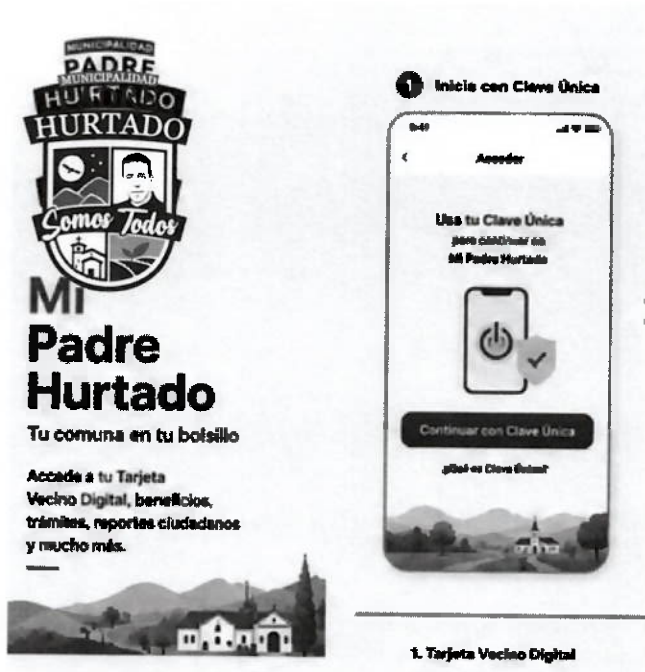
MUNICIPALIDAD
PADRE
MUNICIPALIDAD
HURTADO
HURTADO
Somos Todos

Mi
Padre
Hurtado
Tu comuna en tu bolsillo

Accede a tu Tarjeta Vecino Digital, beneficios, trámites, reportes ciudadanos y mucho más.

1 Inicia con Clave Única

9:41

Acceder

Usa tu Clave Única
para continuar en
Mi Padre Hurtado

Continuar con Clave Única

¿Qué es Clave Única?

1. Tarjeta Vecino Digital